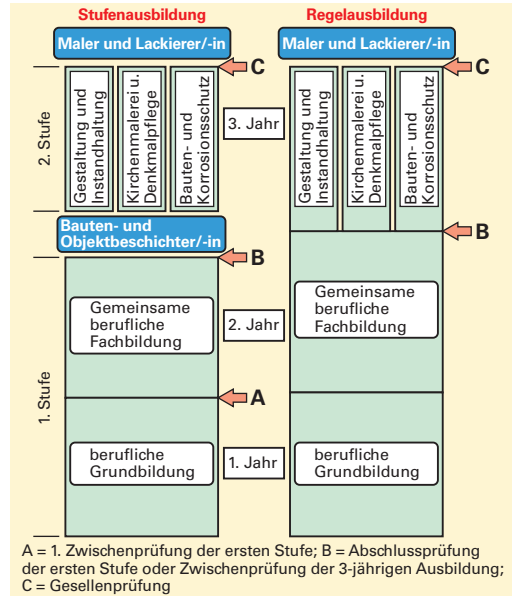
Stufenausbildung

Regelausbildung

Maler und Lackierer/-in

Maler und Lackierer/-in

C

C

2. Stufe

Gestaltung und Instandhaltung

Kirchenmalerei u. Denkmalpflege

Bauten- und Korrosionsschutz

3. Jahr

Gestaltung und Instandhaltung

Kirchenmalerei u. Denkmalpflege

Bauten- und Korrosionsschutz

Bauten- und Objektbeschichter/-in

B

B

1. Stufe

Gemeinsame berufliche Fachbildung

2. Jahr

Gemeinsame berufliche Fachbildung

A

berufliche Grundbildung

1. Jahr

berufliche Grundbildung

A = 1. Zwischenprüfung der ersten Stufe; B = Abschlussprüfung der ersten Stufe oder Zwischenprüfung der 3-jährigen Ausbildung; C = Gesellenprüfung